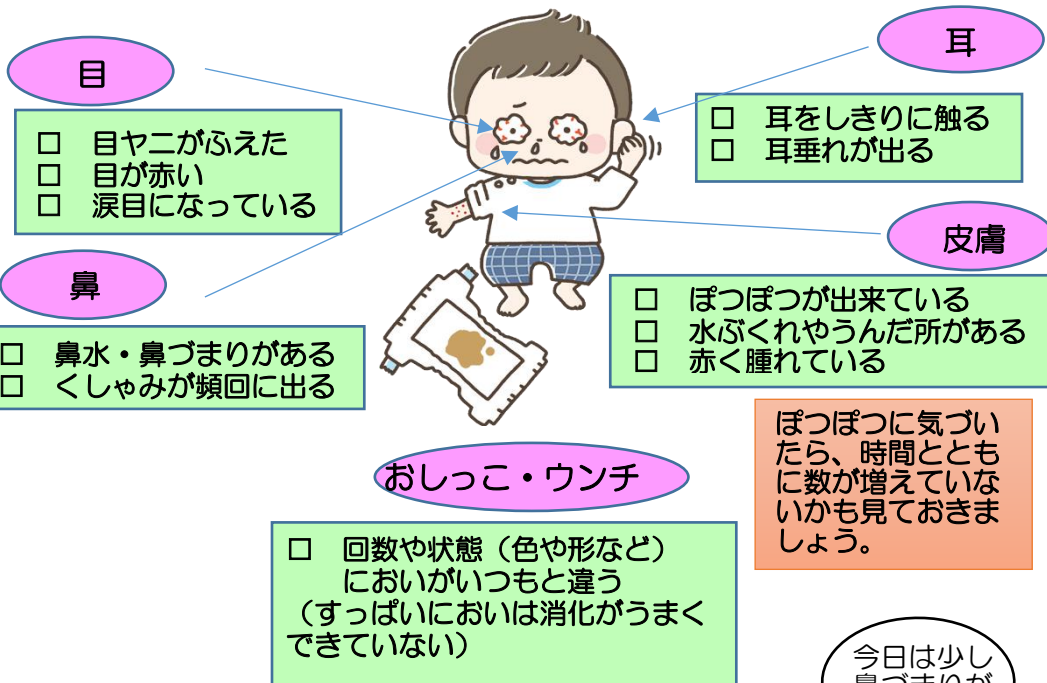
目

□　目ヤニがふえた
□　目が赤い
□　涙目になっている

耳

□　耳をしきりに触る
□　耳垂れが出る

鼻

□　鼻水・鼻づまりがある
□　くしゃみが頻回に出る

皮膚

□　ぽつぽつが出来ている
□　水ぶくれやうんだ所がある
□　赤く腫れている

ぽつぽつに気づいたら、時間とともに数が増えていないかも見ておきましょう。

おしっこ・ウンチ

□　回数や状態（色や形など）
　　においがいつもと違う
（すっぱいにおいは消化がうまくできていない）

今日は少し
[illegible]